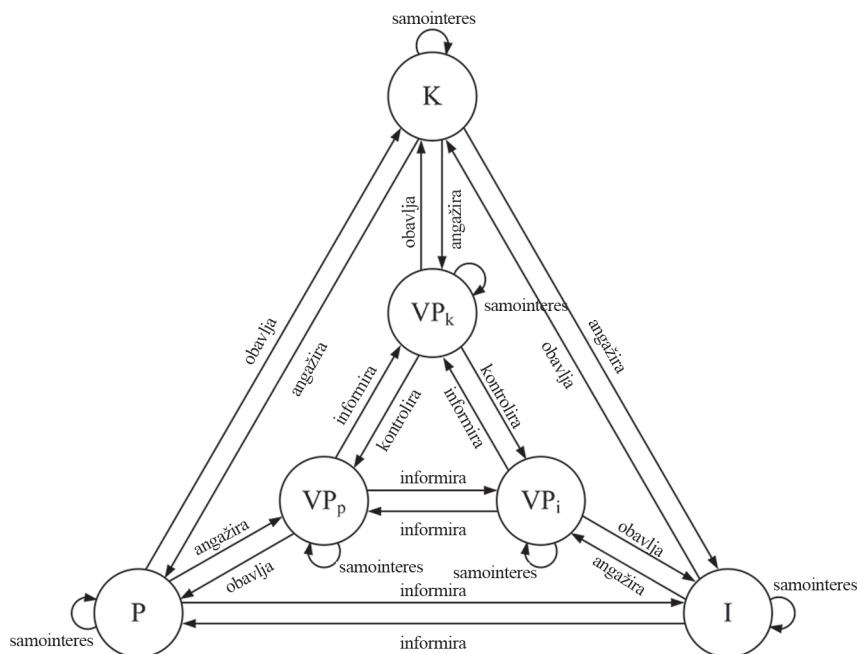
samointeres

K

obavlja

angažira

$VP_k$

samointeres

obavlja

angažira

obavlja

angažira

informira

kontrolira

informira

kontrolira

$VP_p$

informira

$VP_i$

informira

angažira

obavlja

samointeres

samointeres

obavlja

angažira

samointeres

P

informira

I

samointeres

informira